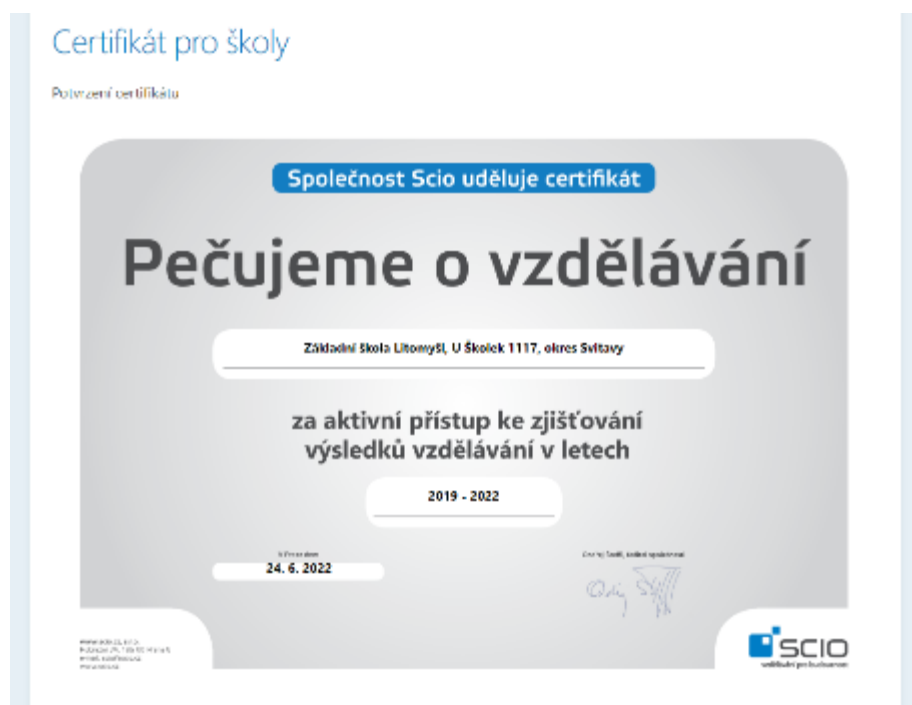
Certifikát pro školy

Potvrzení certifikátu

Společnost Scio uděluje certifikát

Pečujeme o vzdělávání

Základní škola Litomyšl, U Školek 1117, okres Svitavy

za aktivní přístup ke zjišťování výsledků vzdělávání v letech

2019 - 2022

V Praze dne
24. 6. 2022

Ondřej Šteffl, ředitel společnosti

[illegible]

SCIO
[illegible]